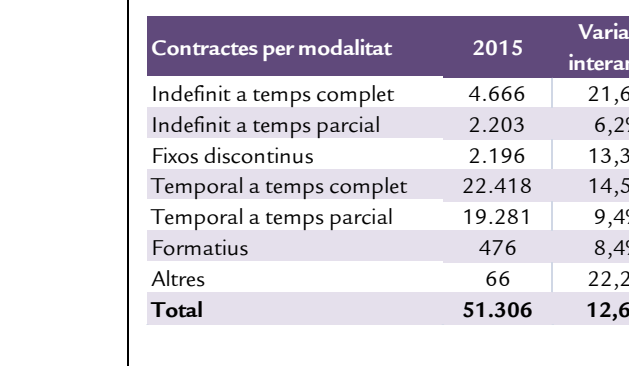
| Contractes per modalitat | 2015 | Varia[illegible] interan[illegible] |
|---|---|---|
| Indefinit a temps complet | 4.666 | 21,6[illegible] |
| Indefinit a temps parcial | 2.203 | 6,2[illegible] |
| Fixos discontinus | 2.196 | 13,3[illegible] |
| Temporal a temps complet | 22.418 | 14,5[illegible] |
| Temporal a temps parcial | 19.281 | 9,4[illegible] |
| Formatius | 476 | 8,4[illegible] |
| Altres | 66 | 22,2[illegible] |
| **Total** | **51.306** | **12,6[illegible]** |